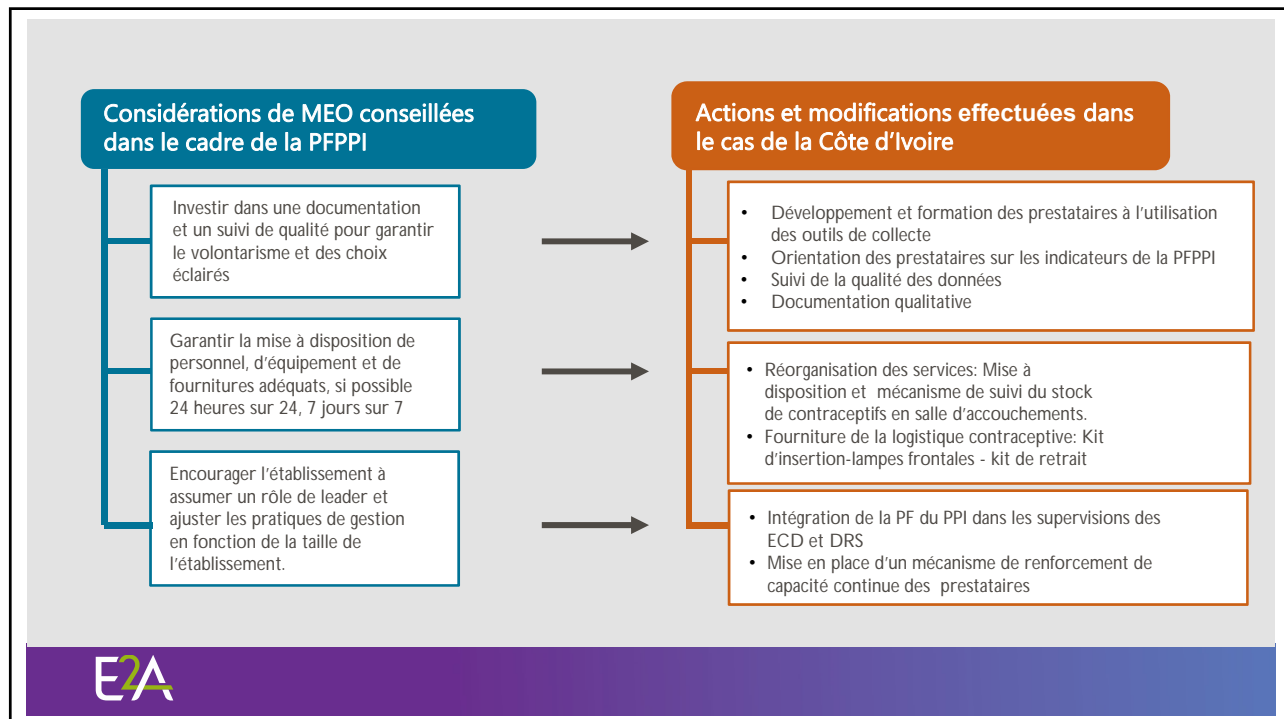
Considérations de MEO conseillées dans le cadre de la PFPPI

Investir dans une documentation et un suivi de qualité pour garantir le volontarisme et des choix éclairés

Garantir la mise à disposition de personnel, d'équipement et de fournitures adéquats, si possible 24 heures sur 24, 7 jours sur 7

Encourager l'établissement à assumer un rôle de leader et ajuster les pratiques de gestion en fonction de la taille de l'établissement.

Actions et modifications effectuées dans le cas de la Côte d'Ivoire

- Développement et formation des prestataires à l'utilisation des outils de collecte
- Orientation des prestataires sur les indicateurs de la PFPPI
- Suivi de la qualité des données
- Documentation qualitative

- Réorganisation des services: Mise à disposition et mécanisme de suivi du stock de contraceptifs en salle d'accouchements.
- Fourniture de la logistique contraceptive: Kit d'insertion-lampes frontales - kit de retrait

- Intégration de la PF du PPI dans les supervisions des ECD et DRS
- Mise en place d'un mécanisme de renforcement de capacité continue des prestataires

E2A